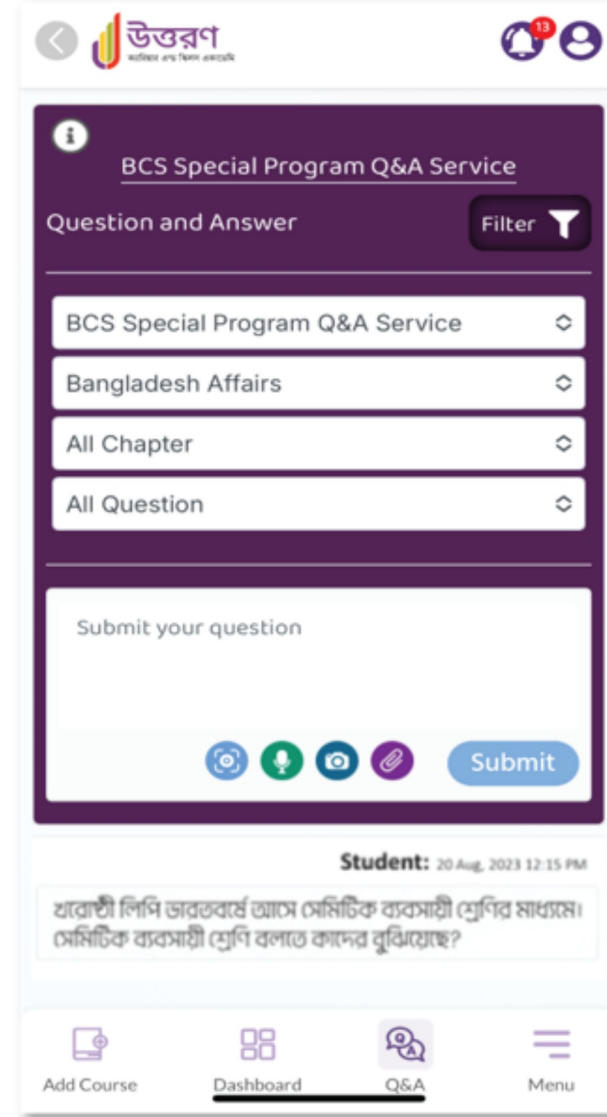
উত্তরণ
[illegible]

13

BCS Special Program Q&A Service

Question and Answer

Filter

BCS Special Program Q&A Service

Bangladesh Affairs

All Chapter

All Question

Submit your question

Submit

Student: 20 Aug, 2023 12:15 PM

খরোষ্ঠী লিপি ভারতবর্ষে আসে সেমিটিক ব্যবসায়ী শ্রেণির মাধ্যমে। সেমিটিক ব্যবসায়ী শ্রেণি বলতে কাদের বুঝিয়েছে?

Add Course

Dashboard

Q&A

Menu